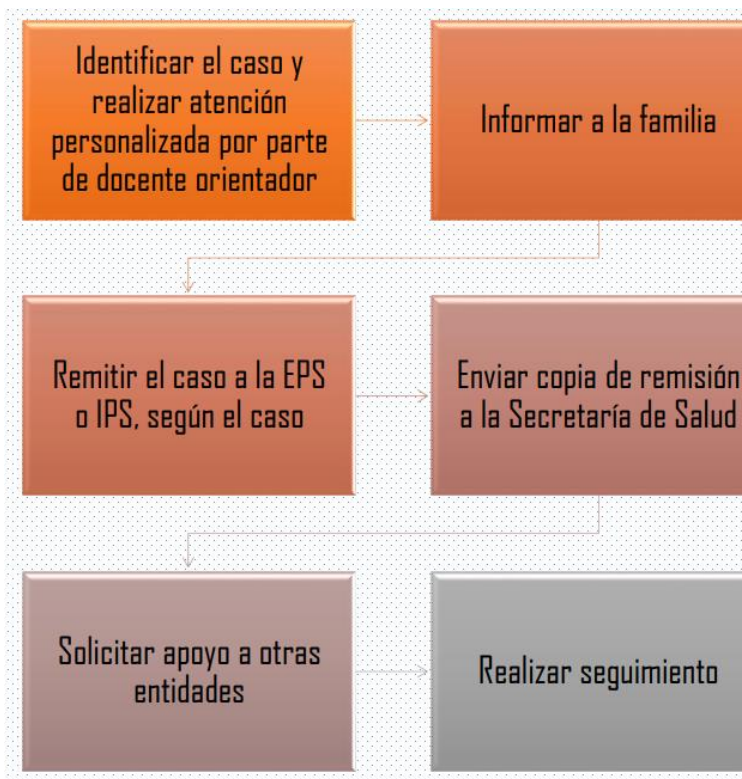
Identificar el caso y realizar atención personalizada por parte de docente orientador

Informar a la familia

Remitir el caso a la EPS o IPS, según el caso

Enviar copia de remisión a la Secretaría de Salud

Solicitar apoyo a otras entidades

Realizar seguimiento